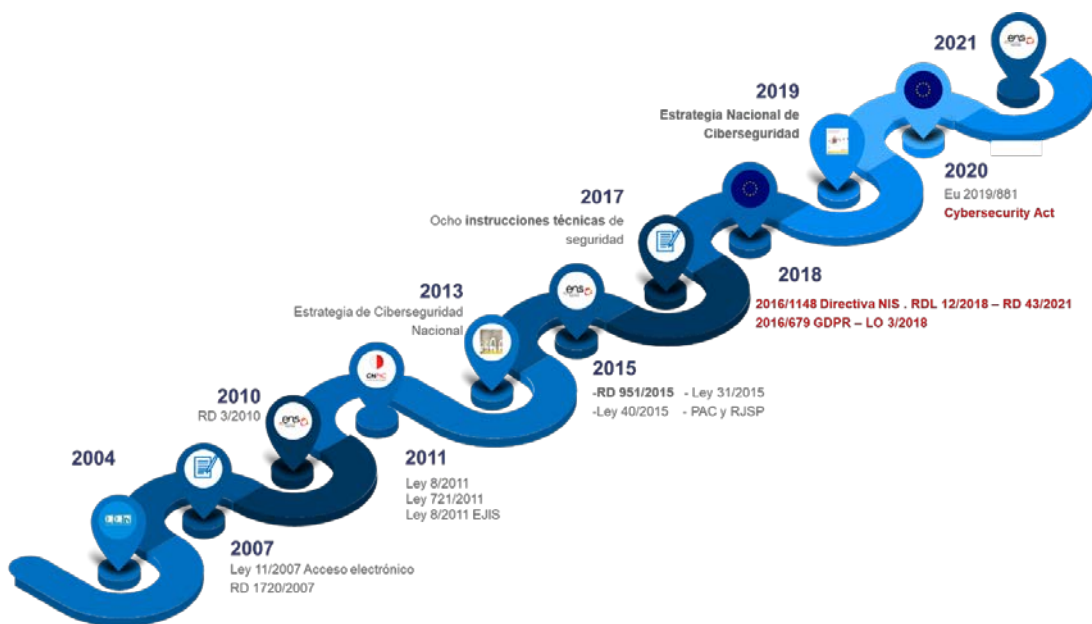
2021

2019
Estrategia Nacional de Ciberseguridad

2020
Eu 2019/881
Cybersecurity Act

2017
Ocho instrucciones técnicas de seguridad

2018
2016/1148 Directiva NIS . RDL 12/2018 – RD 43/2021
2016/679 GDPR – LO 3/2018

2013
Estrategia de Ciberseguridad Nacional

2015
-RD 951/2015 - Ley 31/2015
-Ley 40/2015 - PAC y RJSP

2010
RD 3/2010

2011
Ley 8/2011
Ley 721/2011
Ley 8/2011 EJIS

2004

2007
Ley 11/2007 Acceso electrónico
RD 1720/2007

ens

CNPIC

CCN